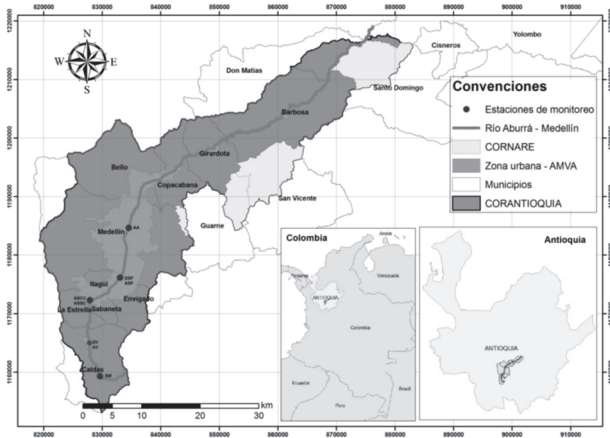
820000 830000 840000 850000 860000 870000 880000 890000 900000 910000

1220000
1210000
1200000
1190000
1180000
1170000
1160000

N
W E
S

Cisneros
Yolombo
Don Matías
Santo Domingo
Barbosa
Girardota
Bello
Copacabana
San Vicente
Medellín
Guarne
Itagüí
Envigado
La Estrella
Sabaneta
Caldas

Convenciones
Estaciones de monitoreo
Río Aburrá - Medellín
CORNARE
Zona urbana - AMVA
Municipios
CORANTIOQUIA

Colombia
ANTIOQUIA
Colombia
Venezuela
Ecuador
Peru
Brasil

Antioquia
ANTIOQUIA

km
0 2.5 5 10 20 30

820000 830000 840000 850000 860000 870000 880000 890000 900000 910000